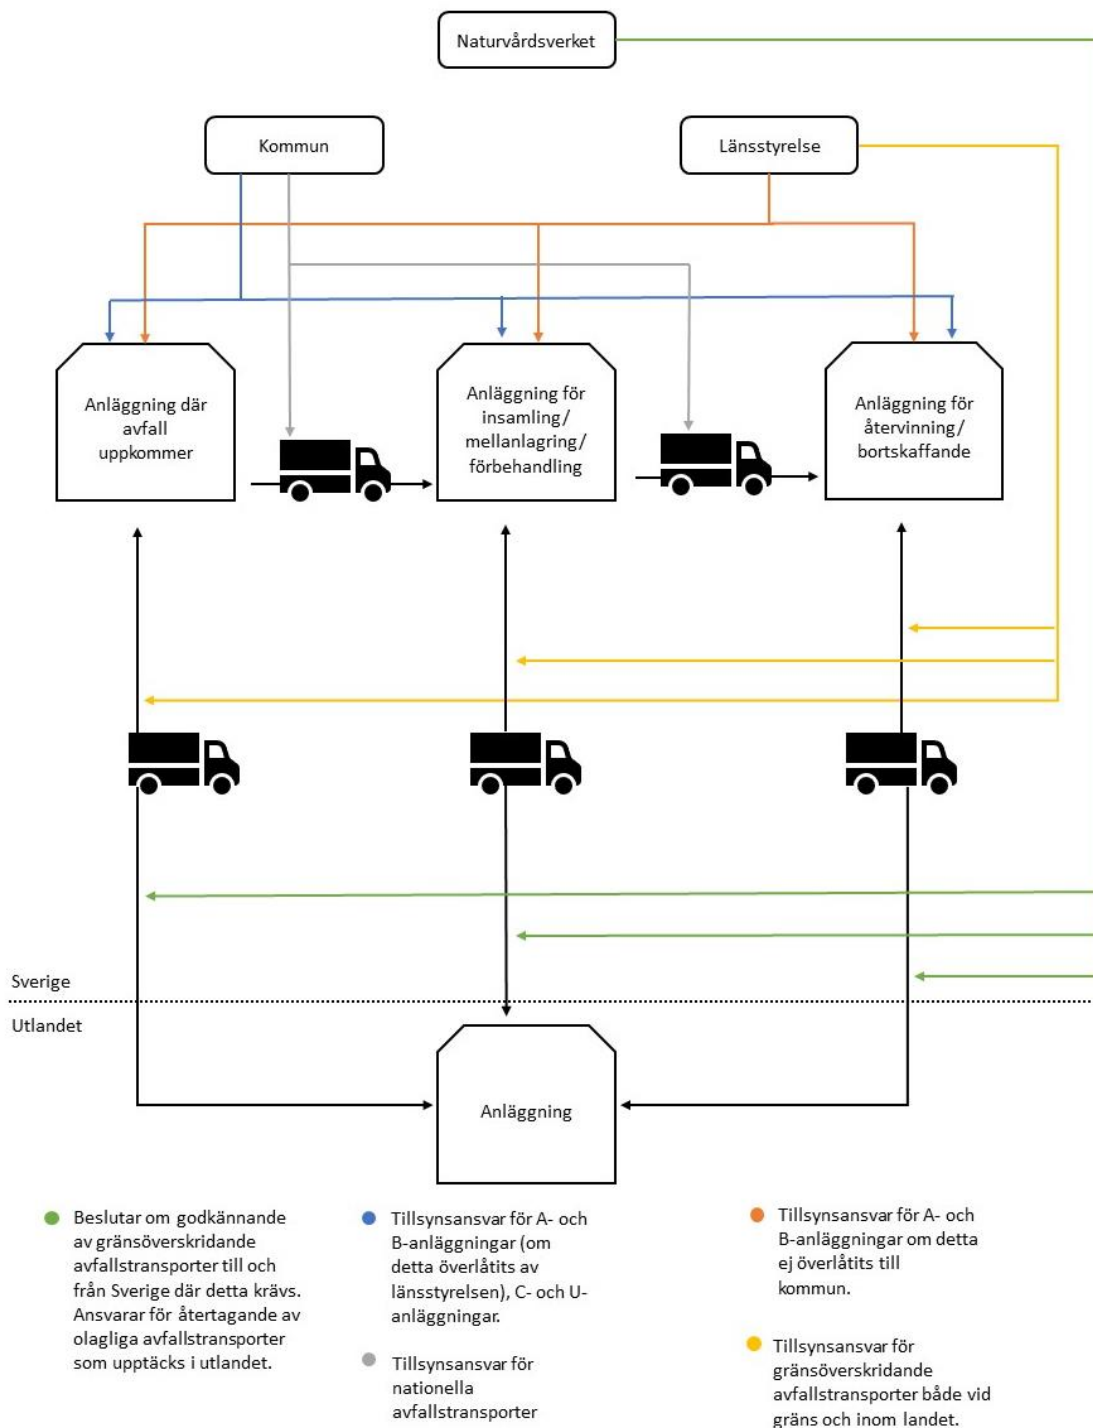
Naturvårdsverket

Kommun

Länsstyrelse

Anläggning där avfall uppkommer

Anläggning för insamling/ mellanlagring/ förbehandling

Anläggning för återvinning/ bortskaffande

Sverige

Utlandet

Anläggning

Beslutar om godkännande av gränsöverskridande avfallstransporter till och från Sverige där detta krävs. Ansvarar för återtagande av olagliga avfallstransporter som upptäcks i utlandet.

Tillsynsansvar för A- och B-anläggningar (om detta överlåtits av länsstyrelsen), C- och U-anläggningar.

Tillsynsansvar för nationella avfallstransporter

Tillsynsansvar för A- och B-anläggningar om detta ej överlåtits till kommun.

Tillsynsansvar för gränsöverskridande avfallstransporter både vid gräns och inom landet.